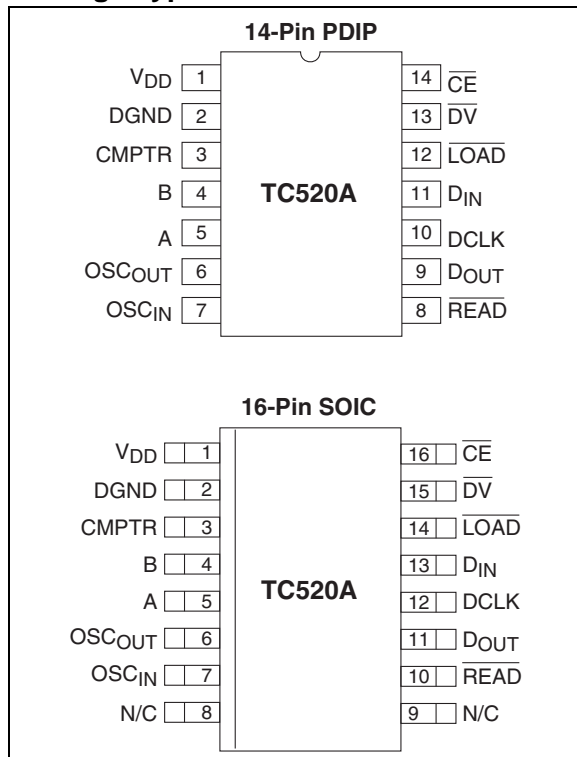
14-Pin PDIP

$V_{DD}$ 1
DGND 2
CMPTR 3
B 4
A 5
$OSC_{OUT}$ 6
$OSC_{IN}$ 7

TC520A

14 $\overline{CE}$
13 $\overline{DV}$
12 $\overline{LOAD}$
11 $D_{IN}$
10 DCLK
9 $D_{OUT}$
8 $\overline{READ}$

16-Pin SOIC

$V_{DD}$ 1
DGND 2
CMPTR 3
B 4
A 5
$OSC_{OUT}$ 6
$OSC_{IN}$ 7
N/C 8

TC520A

16 $\overline{CE}$
15 $\overline{DV}$
14 $\overline{LOAD}$
13 $D_{IN}$
12 DCLK
11 $D_{OUT}$
10 $\overline{READ}$
9 N/C